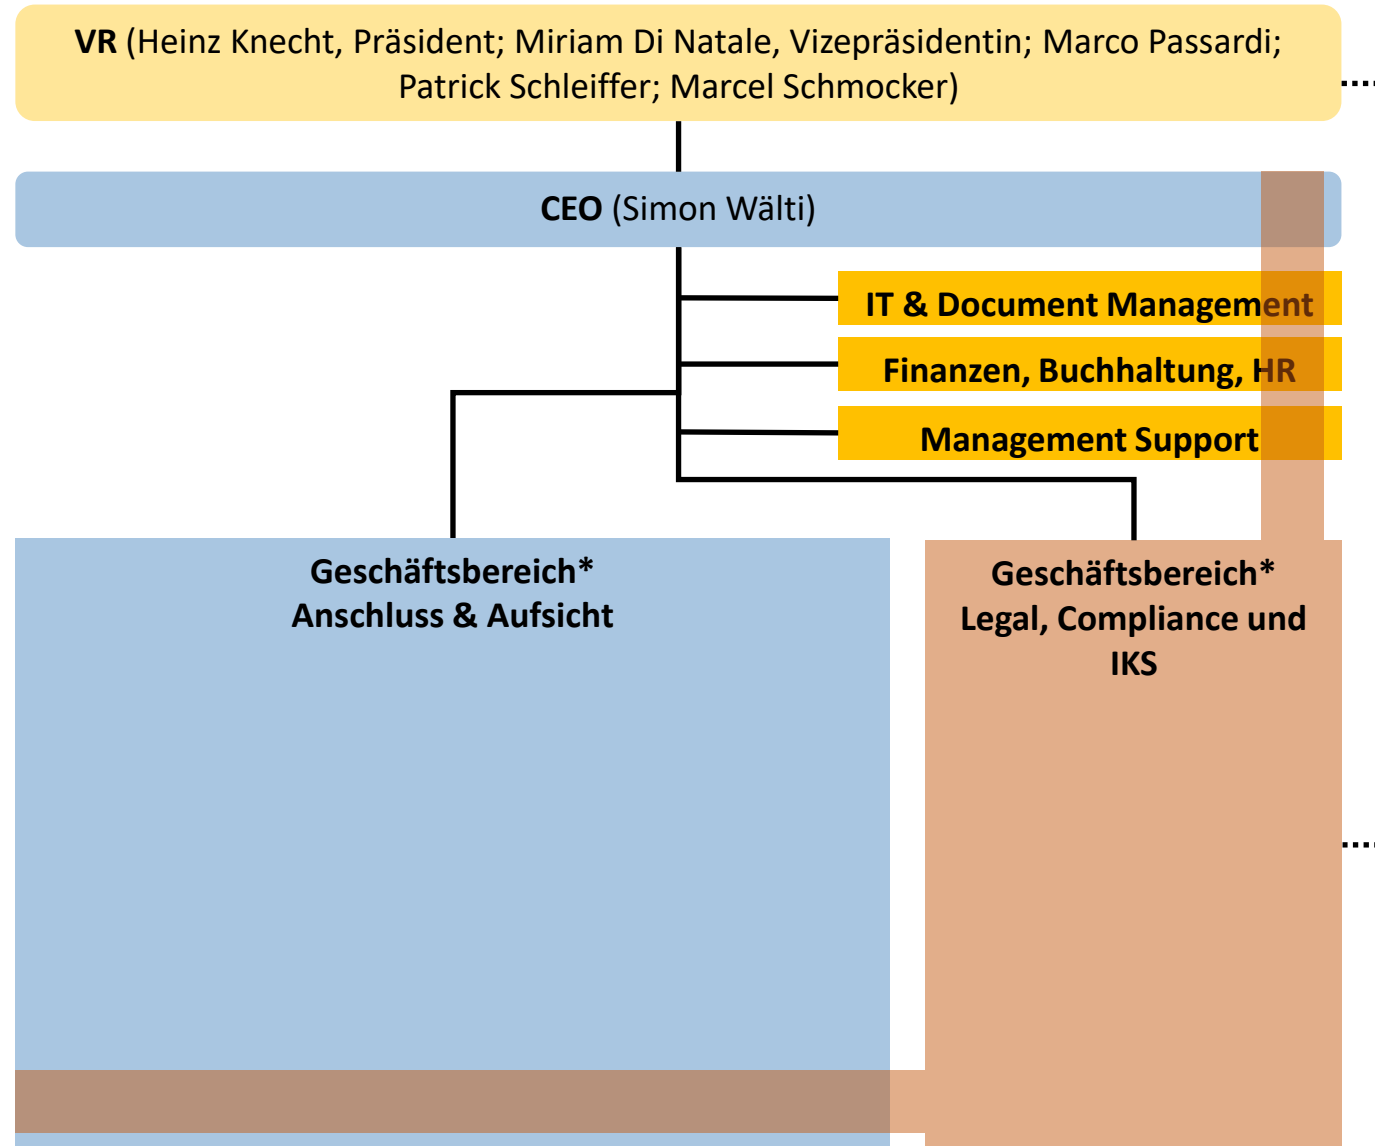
**VR** (Heinz Knecht, Präsident; Miriam Di Natale, Vizepräsidentin; Marco Passardi; Patrick Schleiffer; Marcel Schmocker)

**CEO** (Simon Wälti)

**IT & Document Management**

**Finanzen, Buchhaltung, HR**

**Management Support**

**Geschäftsbereich* Anschluss & Aufsicht**

**Geschäftsbereich* Legal, Compliance und IKS**